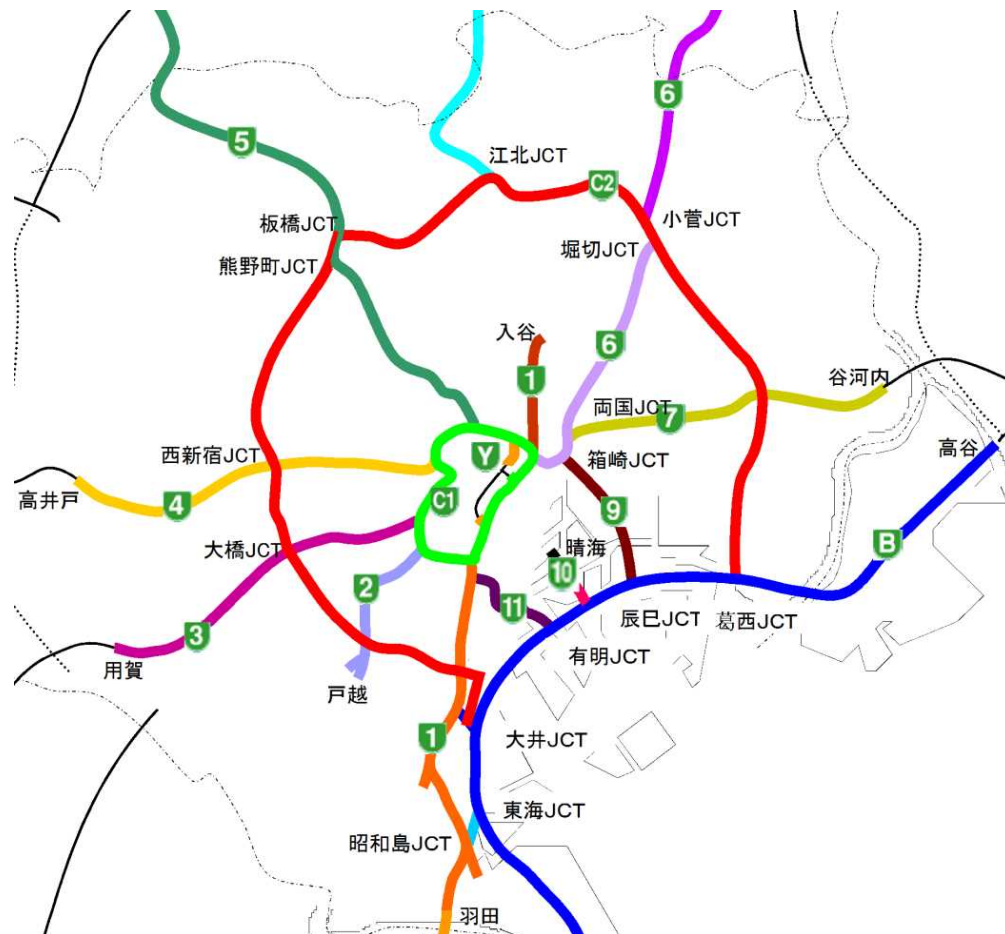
6
5
江北JCT
C2
小菅JCT
板橋JCT
堀切JCT
熊野町JCT
入谷
6
1
谷河内
両国JCT
7
高谷
西新宿JCT
Y
箱崎JCT
高井戸
4
C1
9
B
大橋JCT
晴海
2
10
11
3
辰巳JCT
葛西JCT
用賀
有明JCT
戸越
1
大井JCT
東海JCT
昭和島JCT
羽田